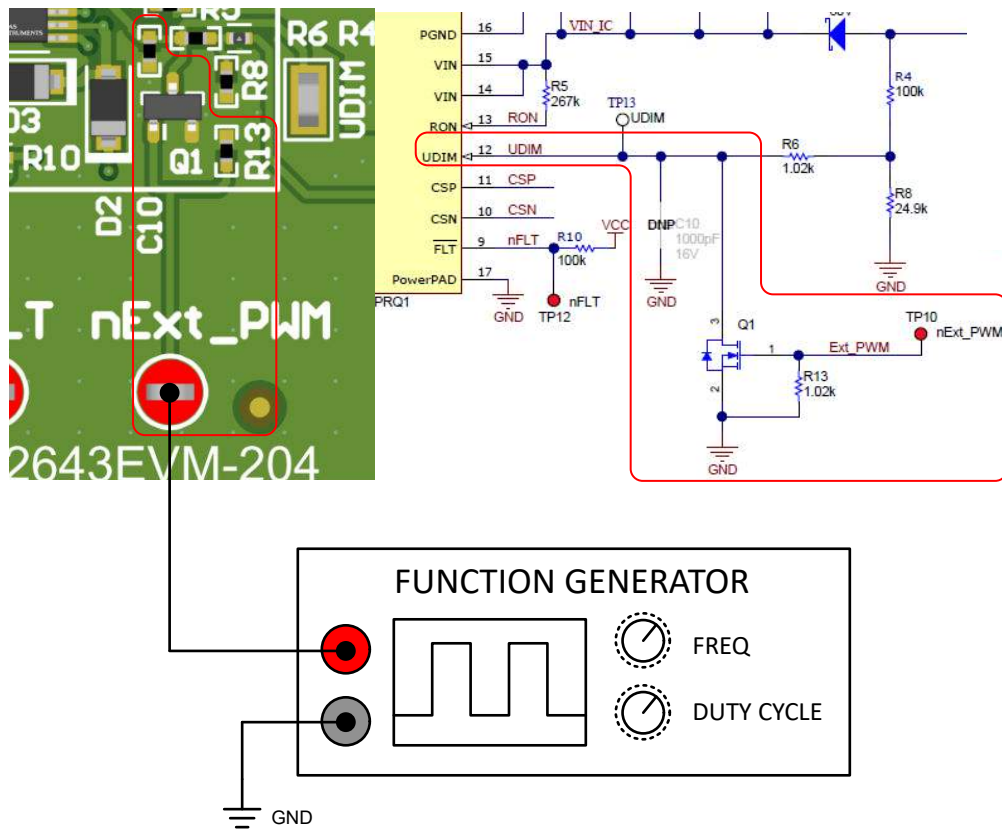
R5 R6 R4
D3
R8
UDIM
R10
Q1
R13
D2
C10
LT nExt_PWM
2643EVM-204

PGND 16
VIN_IC
VIN 15
VIN 14
R5 267k
RON 13 RON
TP13 UDIM
R4 100k
UDIM 12 UDIM
R6 1.02k
CSP 11 CSP
CSN 10 CSN
R8 24.9k
DNP C10 1000pF 16V
$\overline{FLT}$ 9 nFLT
R10 100k
VCC
PowerPAD 17
PRQ1
GND
nFLT
TP12
GND
GND
3
Q1
1
Ext_PWM
TP10 nExt_PWM
2
R13 1.02k
GND

FUNCTION GENERATOR
FREQ
DUTY CYCLE
GND